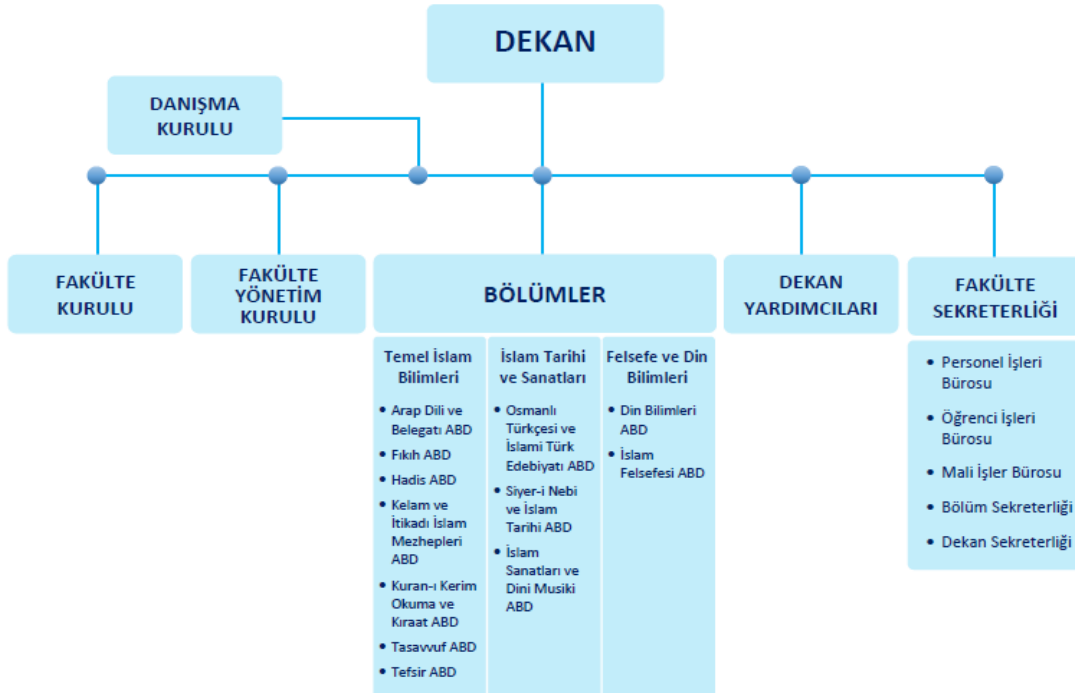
DEKAN

DANIŞMA KURULU

FAKÜLTE KURULU

FAKÜLTE YÖNETİM KURULU

BÖLÜMLER

DEKAN YARDIMCILARI

FAKÜLTE SEKRETERLİĞİ

Temel İslam Bilimleri
- Arap Dili ve Belegatı ABD
- Fıkıh ABD
- Hadis ABD
- Kelam ve İtikadı İslam Mezhepleri ABD
- Kuran-ı Kerim Okuma ve Kıraat ABD
- Tasavvuf ABD
- Tefsir ABD

İslam Tarihi ve Sanatları
- Osmanlı Türkçesi ve İslami Türk Edebiyatı ABD
- Siyer-i Nebi ve İslam Tarihi ABD
- İslam Sanatları ve Dini Musiki ABD

Felsefe ve Din Bilimleri
- Din Bilimleri ABD
- İslam Felsefesi ABD

- Personel İşleri Bürosu
- Öğrenci İşleri Bürosu
- Mali İşler Bürosu
- Bölüm Sekreterliği
- Dekan Sekreterliği